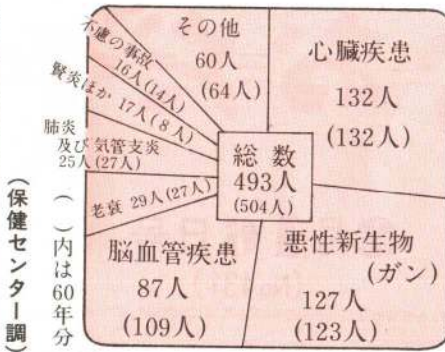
その他
60人
(64人)

心臓疾患
132人
(132人)

不慮の事故
16人(14人)

腎炎ほか 17人(8人)

肺炎
及び気管支炎
25人(27人)

総数
493人
(504人)

老衰 29人(27人)

脳血管疾患
87人
(109人)

悪性新生物
(ガン)
127人
(123人)

(保健センター調)
( )内は60年分